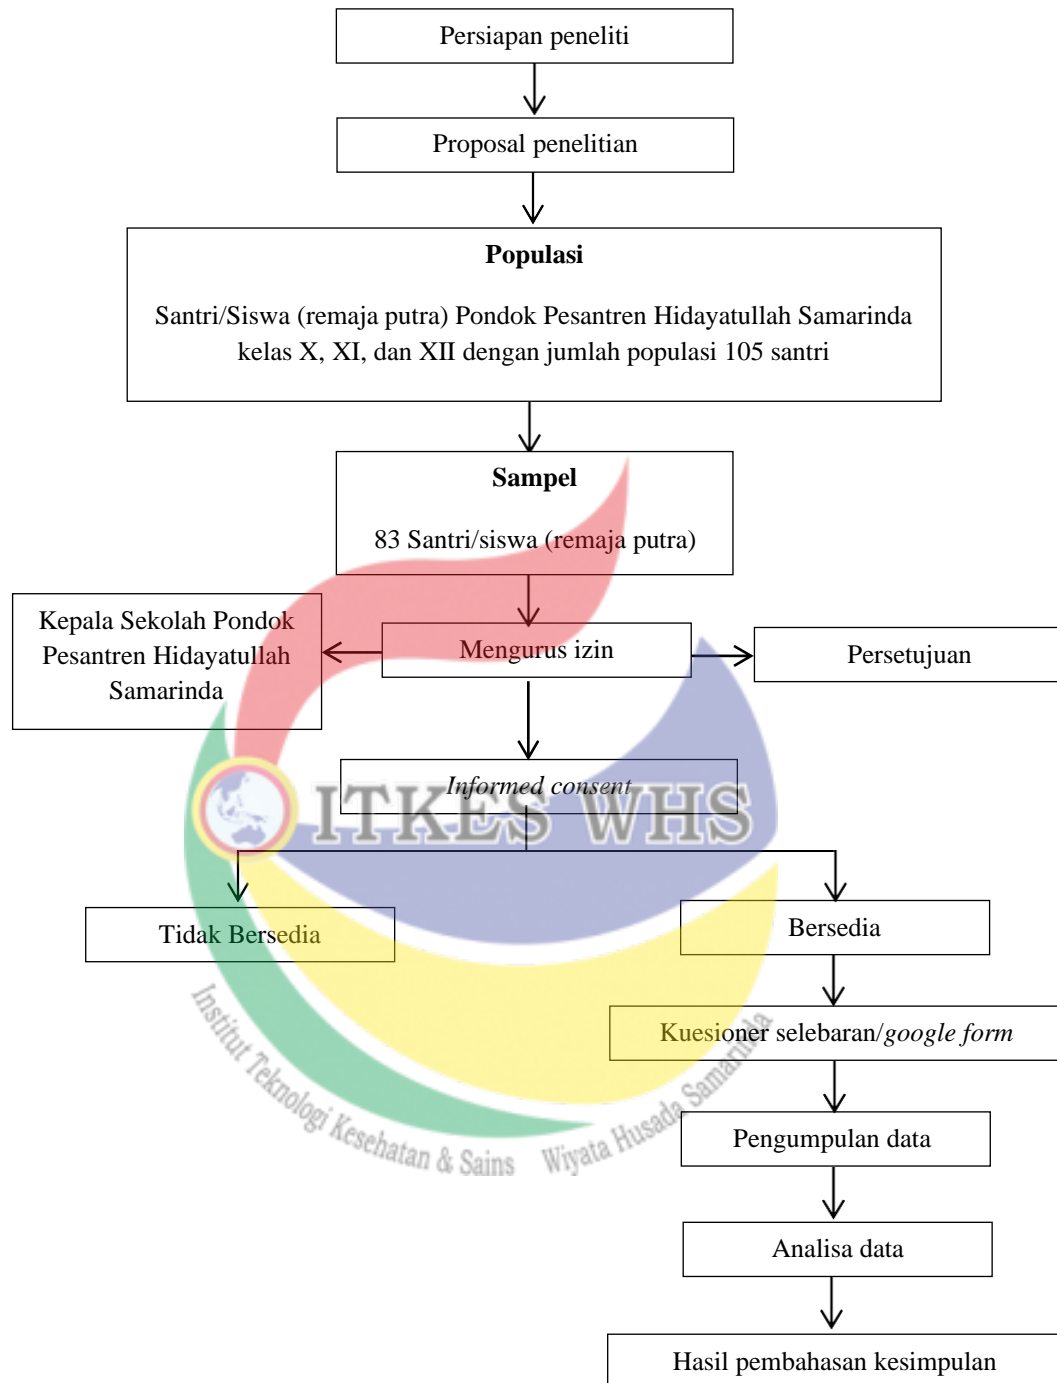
Persiapan peneliti

Proposal penelitian

**Populasi**

Santri/Siswa (remaja putra) Pondok Pesantren Hidayatullah Samarinda kelas X, XI, dan XII dengan jumlah populasi 105 santri

**Sampel**

83 Santri/siswa (remaja putra)

Kepala Sekolah Pondok Pesantren Hidayatullah Samarinda

Mengurus izin

Persetujuan

*Informed consent*

ITKES WHS

Tidak Bersedia

Bersedia

Kuesioner selebaran/*google form*

Institut Teknologi Kesehatan & Sains Wiyata Husada Samarinda

Pengumpulan data

Analisa data

Hasil pembahasan kesimpulan